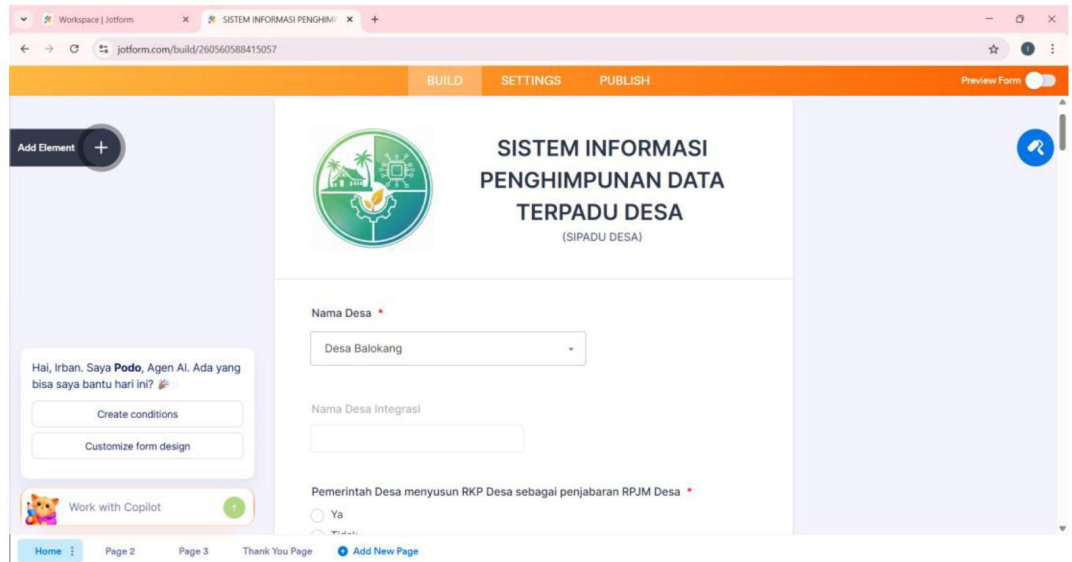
Workspace | Jotform
SISTEM INFORMASI PENGHIMI
jotform.com/build/260560588415057

BUILD SETTINGS PUBLISH
Preview Form

Add Element

SISTEM INFORMASI PENGHIMPUNAN DATA TERPADU DESA
(SIPADU DESA)

Nama Desa *
Desa Balokang

Nama Desa Integrasi

Pemerintah Desa menyusun RKP Desa sebagai penjabaran RPJM Desa *
Ya
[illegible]

Hai, Irban. Saya Podo, Agen AI. Ada yang bisa saya bantu hari ini?
Create conditions
Customize form design

Work with Copilot

Home
Page 2
Page 3
Thank You Page
Add New Page